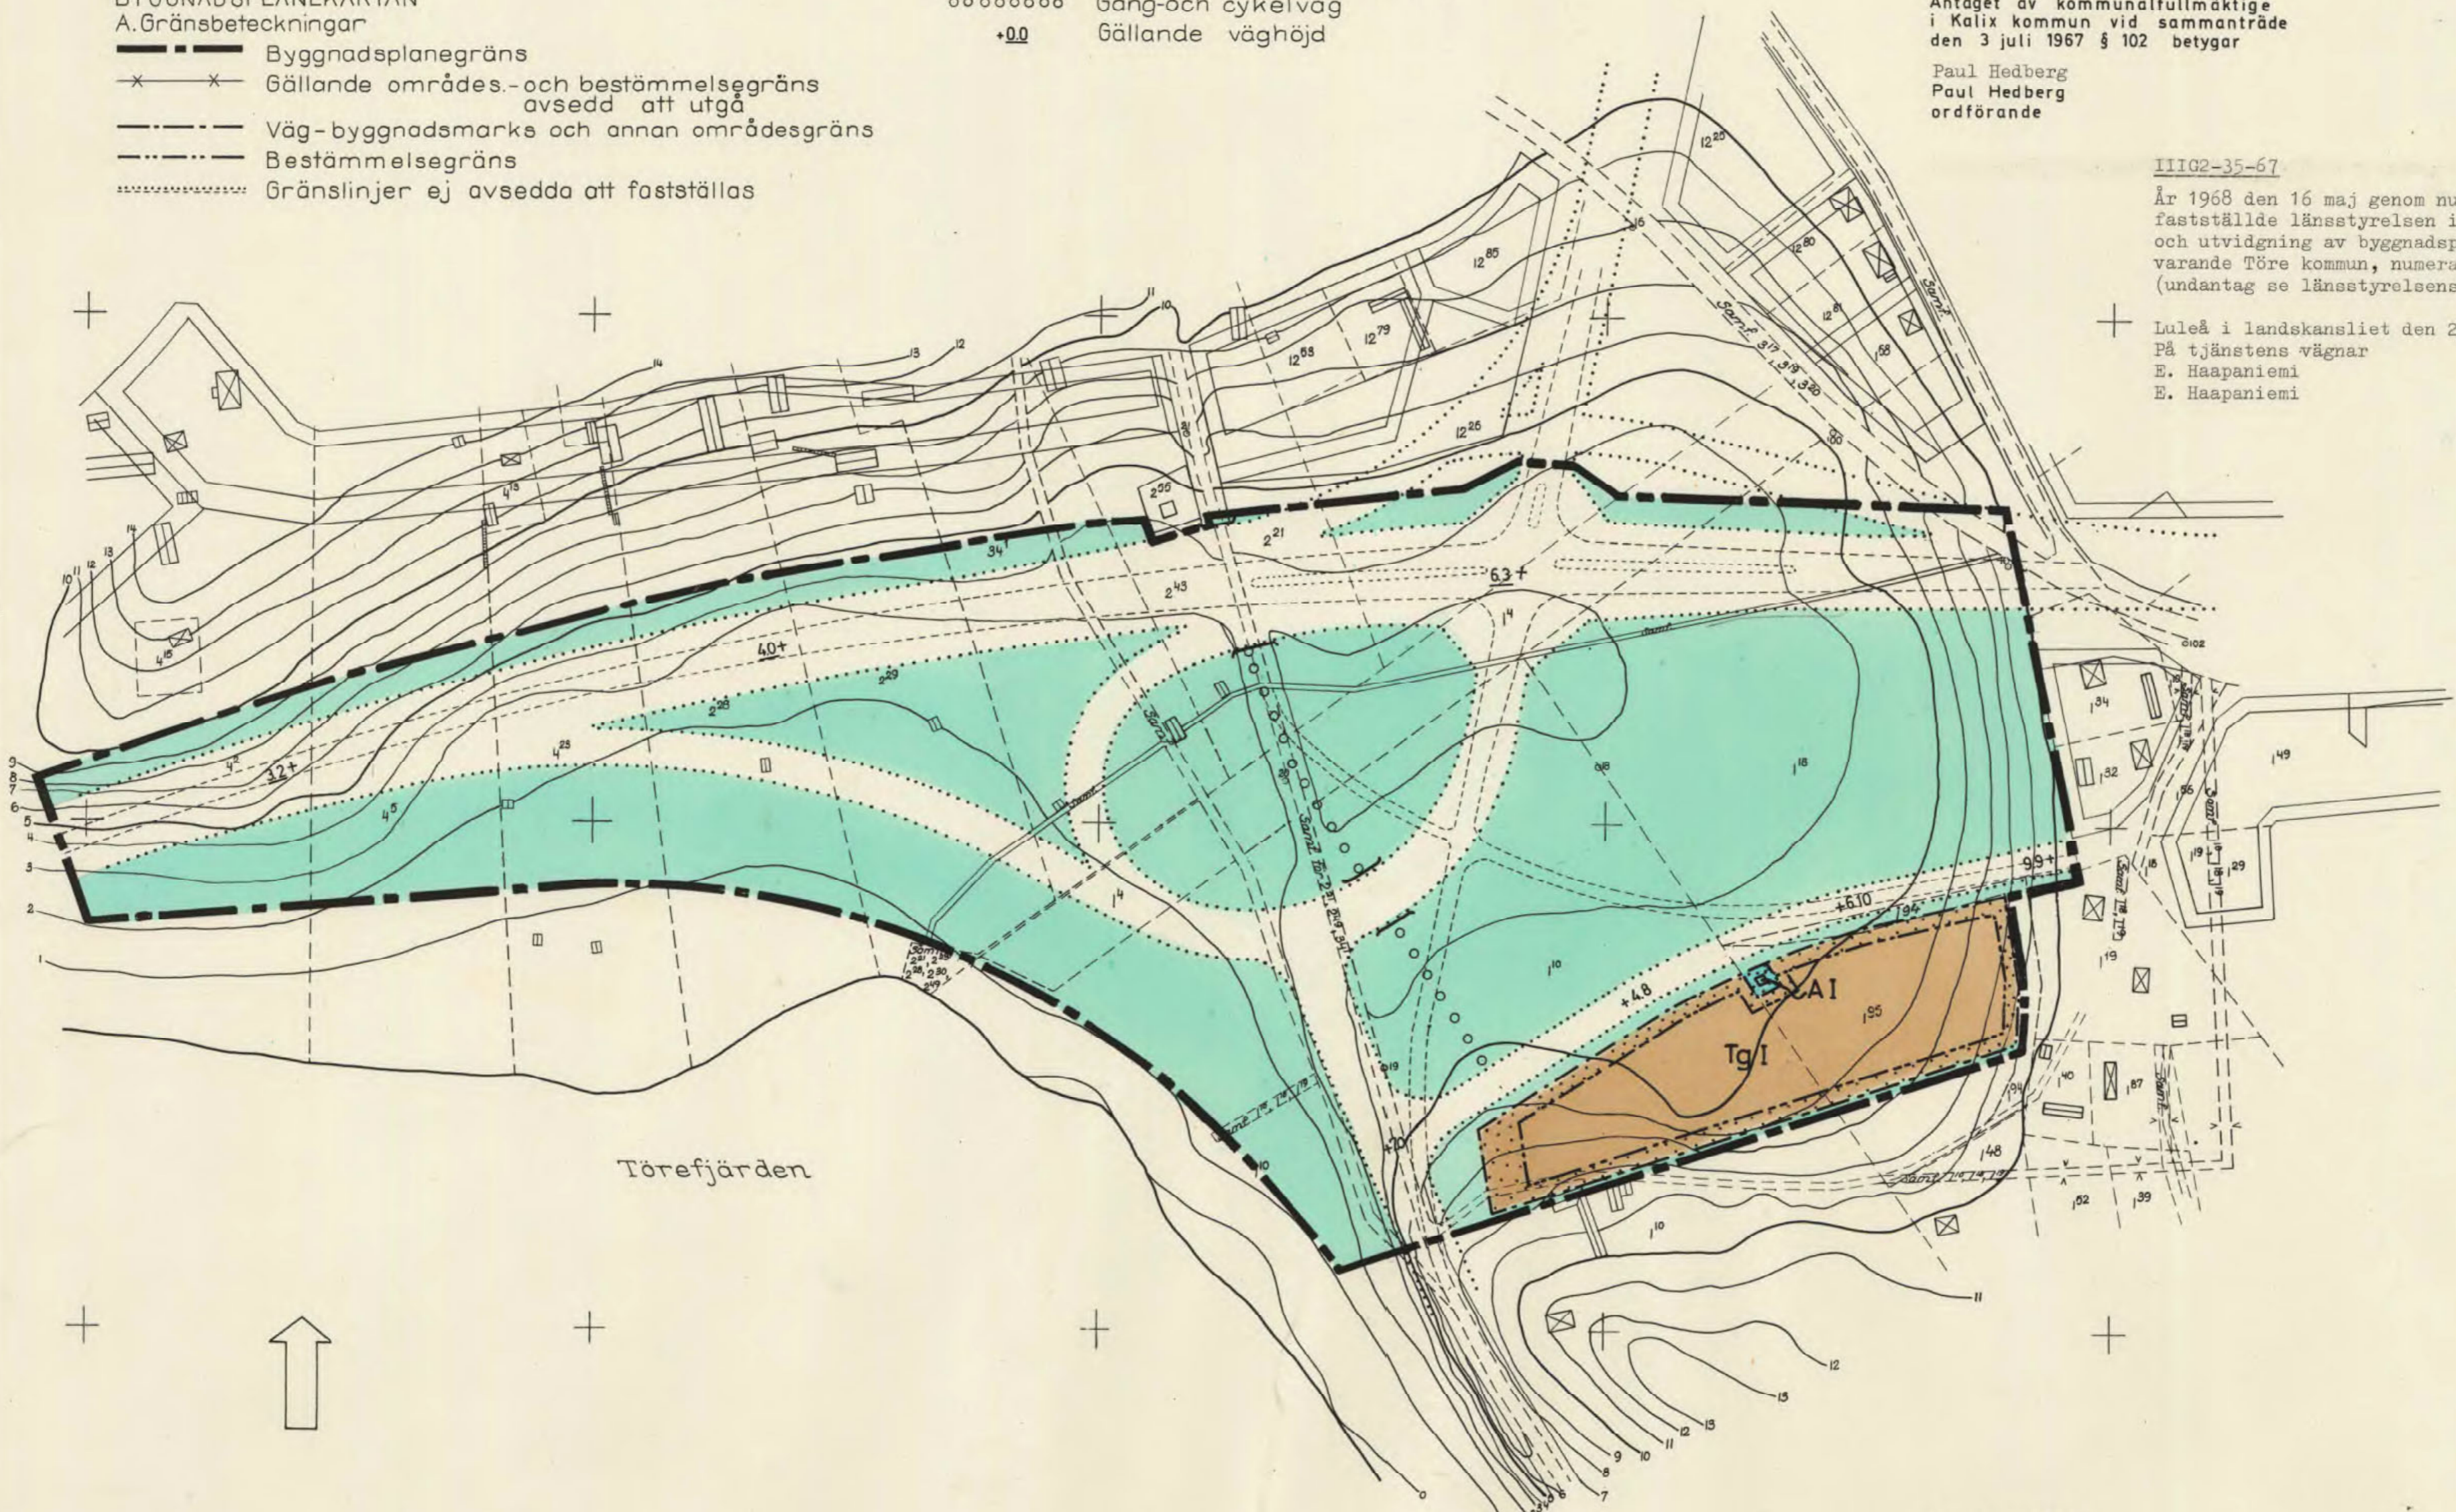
BYGGNADSPLANEKARTAN
A. Gränsbeteckningar
Byggnadsplanegräns
Gällande områdes.- och bestämmelsegräns avsedd att utgå
Väg-byggnadsmarks och annan områdesgräns
Bestämmelsegräns
Gränslinjer ej avsedda att fastställas

Gång-och cykelväg
+0.0 Gällande väghöjd

Antaget av kommunalfullmäktige i Kalix kommun vid sammanträde den 3 juli 1967 § 102 betygar
Paul Hedberg
Paul Hedberg
ordförande

IIIG2-35-67
År 1968 den 16 maj genom nu
fastställde länsstyrelsen i
och utvidgning av byggnadsp
varande Töre kommun, numera
(undantag se länsstyrelsens

Luleå i landskansliet den 2
På tjänstens vägnar
E. Haapaniemi
E. Haapaniemi

Töre­fjärden

CA I
Tg I
6.3+
40+
3.2+
9.9+
+6.10
+4.8
+7.0